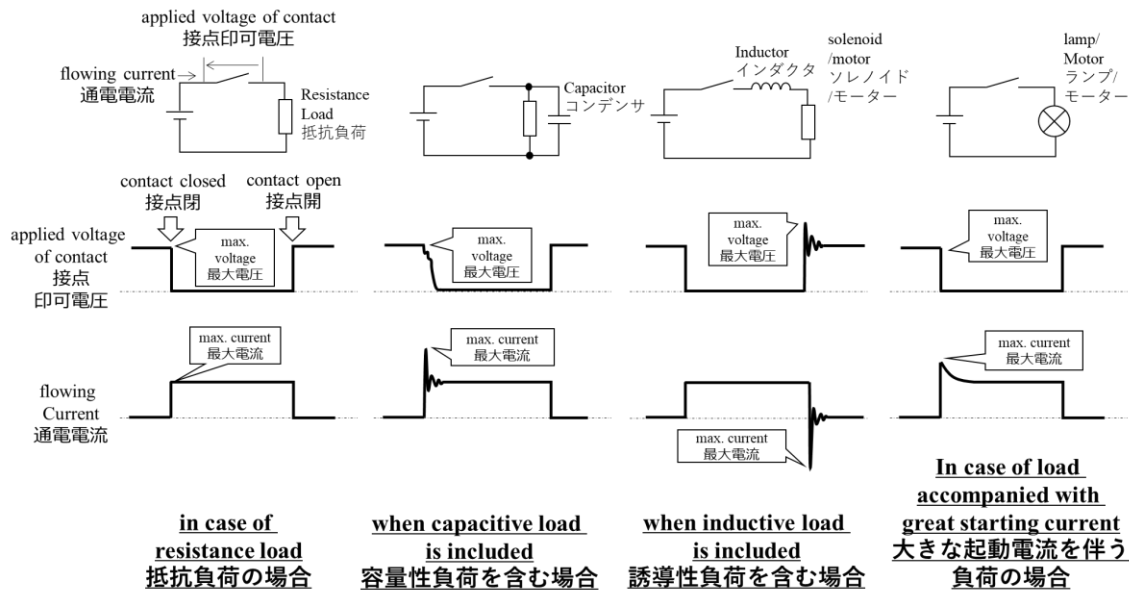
applied voltage of contact
接点印可電圧

flowing current
通電電流

Resistance Load
抵抗負荷

Capacitor
コンデンサ

Inductor
インダクタ

solenoid /motor
ソレノイド /モーター

lamp/ Motor
ランプ/ モーター

contact closed
接点閉

contact open
接点開

applied voltage of contact
接点
印可電圧

max. voltage
最大電圧

max. voltage
最大電圧

max. voltage
最大電圧

max. voltage
最大電圧

max. current
最大電流

max. current
最大電流

max. current
最大電流

flowing Current
通電電流

max. current
最大電流

in case of resistance load
抵抗負荷の場合

when capacitive load is included
容量性負荷を含む場合

when inductive load is included
誘導性負荷を含む場合

In case of load accompanied with great starting current
大きな起動電流を伴う負荷の場合